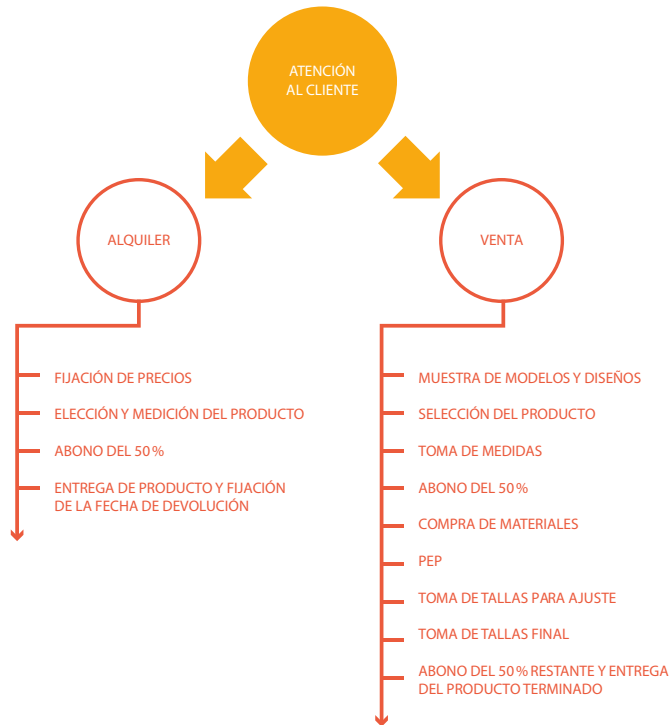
ATENCIÓN AL CLIENTE

ALQUILER

FIJACIÓN DE PRECIOS

ELECCIÓN Y MEDICIÓN DEL PRODUCTO

ABONO DEL 50%

ENTREGA DE PRODUCTO Y FIJACIÓN DE LA FECHA DE DEVOLUCIÓN

VENTA

MUESTRA DE MODELOS Y DISEÑOS

SELECCIÓN DEL PRODUCTO

TOMA DE MEDIDAS

ABONO DEL 50%

COMPRA DE MATERIALES

PEP

TOMA DE TALLAS PARA AJUSTE

TOMA DE TALLAS FINAL

ABONO DEL 50% RESTANTE Y ENTREGA DEL PRODUCTO TERMINADO